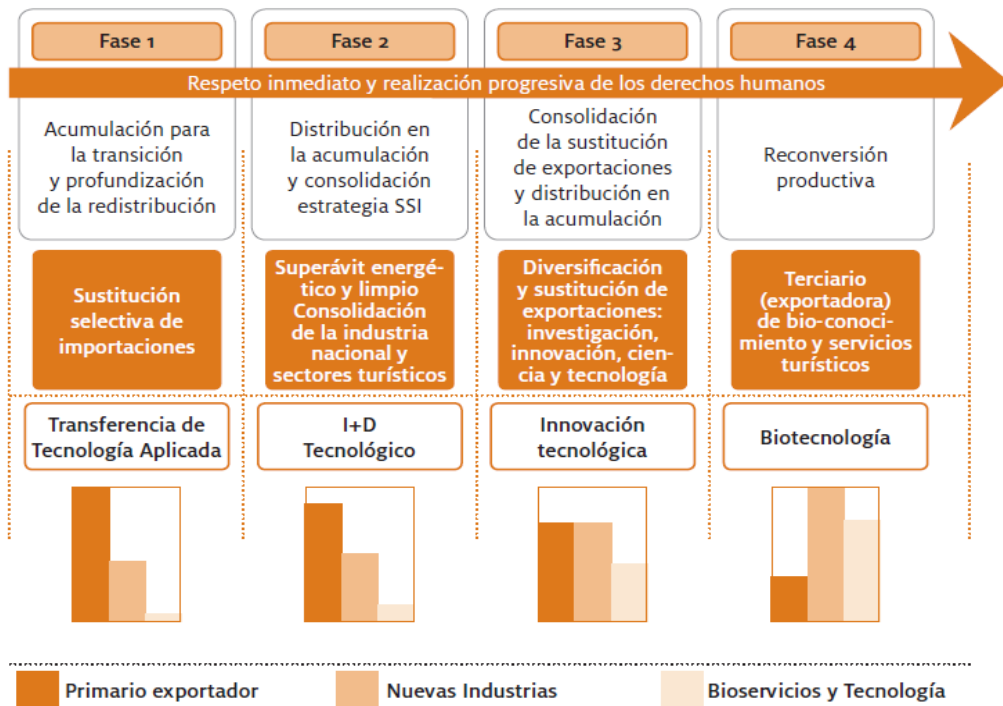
Fase 1

Fase 2

Fase 3

Fase 4

Respeto inmediato y realización progresiva de los derechos humanos

Acumulación para la transición y profundización de la redistribución

Distribución en la acumulación y consolidación estrategia SSI

Consolidación de la sustitución de exportaciones y distribución en la acumulación

Reconversión productiva

Sustitución selectiva de importaciones

Superávit energético y limpio Consolidación de la industria nacional y sectores turísticos

Diversificación y sustitución de exportaciones: investigación, innovación, ciencia y tecnología

Terciario (exportadora) de bio-conocimiento y servicios turísticos

Transferencia de Tecnología Aplicada

I+D Tecnológico

Innovación tecnológica

Biotecnología

Primario exportador

Nuevas Industrias

Bioservicios y Tecnología